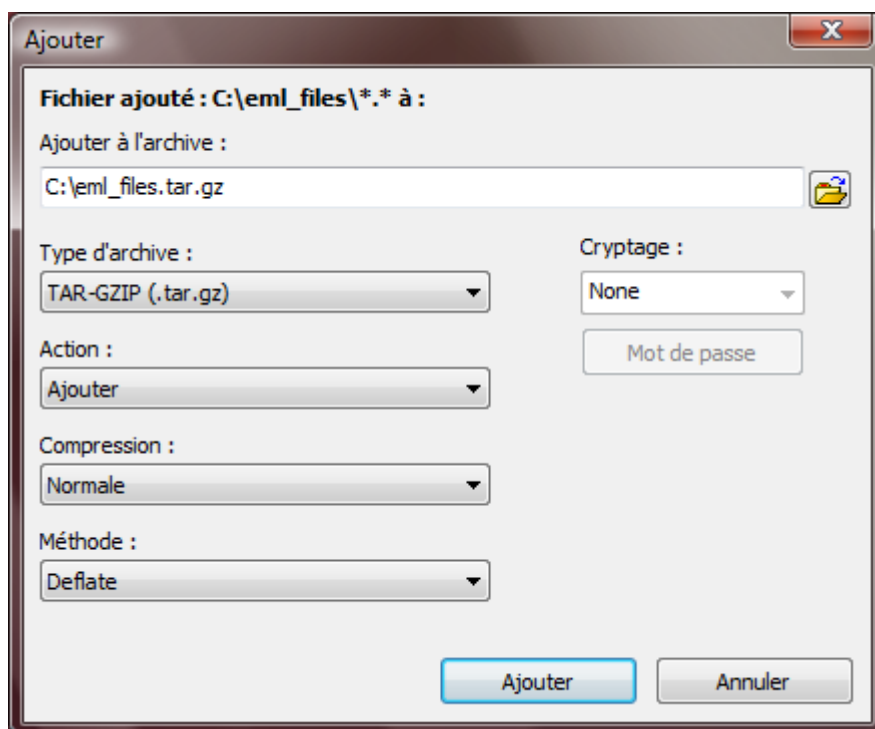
Ajouter

X

Fichier ajouté : C:\eml_files\*.* à :

Ajouter à l'archive :

C:\eml_files.tar.gz

Type d'archive :

TAR-GZIP (.tar.gz)

Cryptage :

None

Mot de passe

Action :

Ajouter

Compression :

Normale

Méthode :

Deflate

Ajouter

Annuler